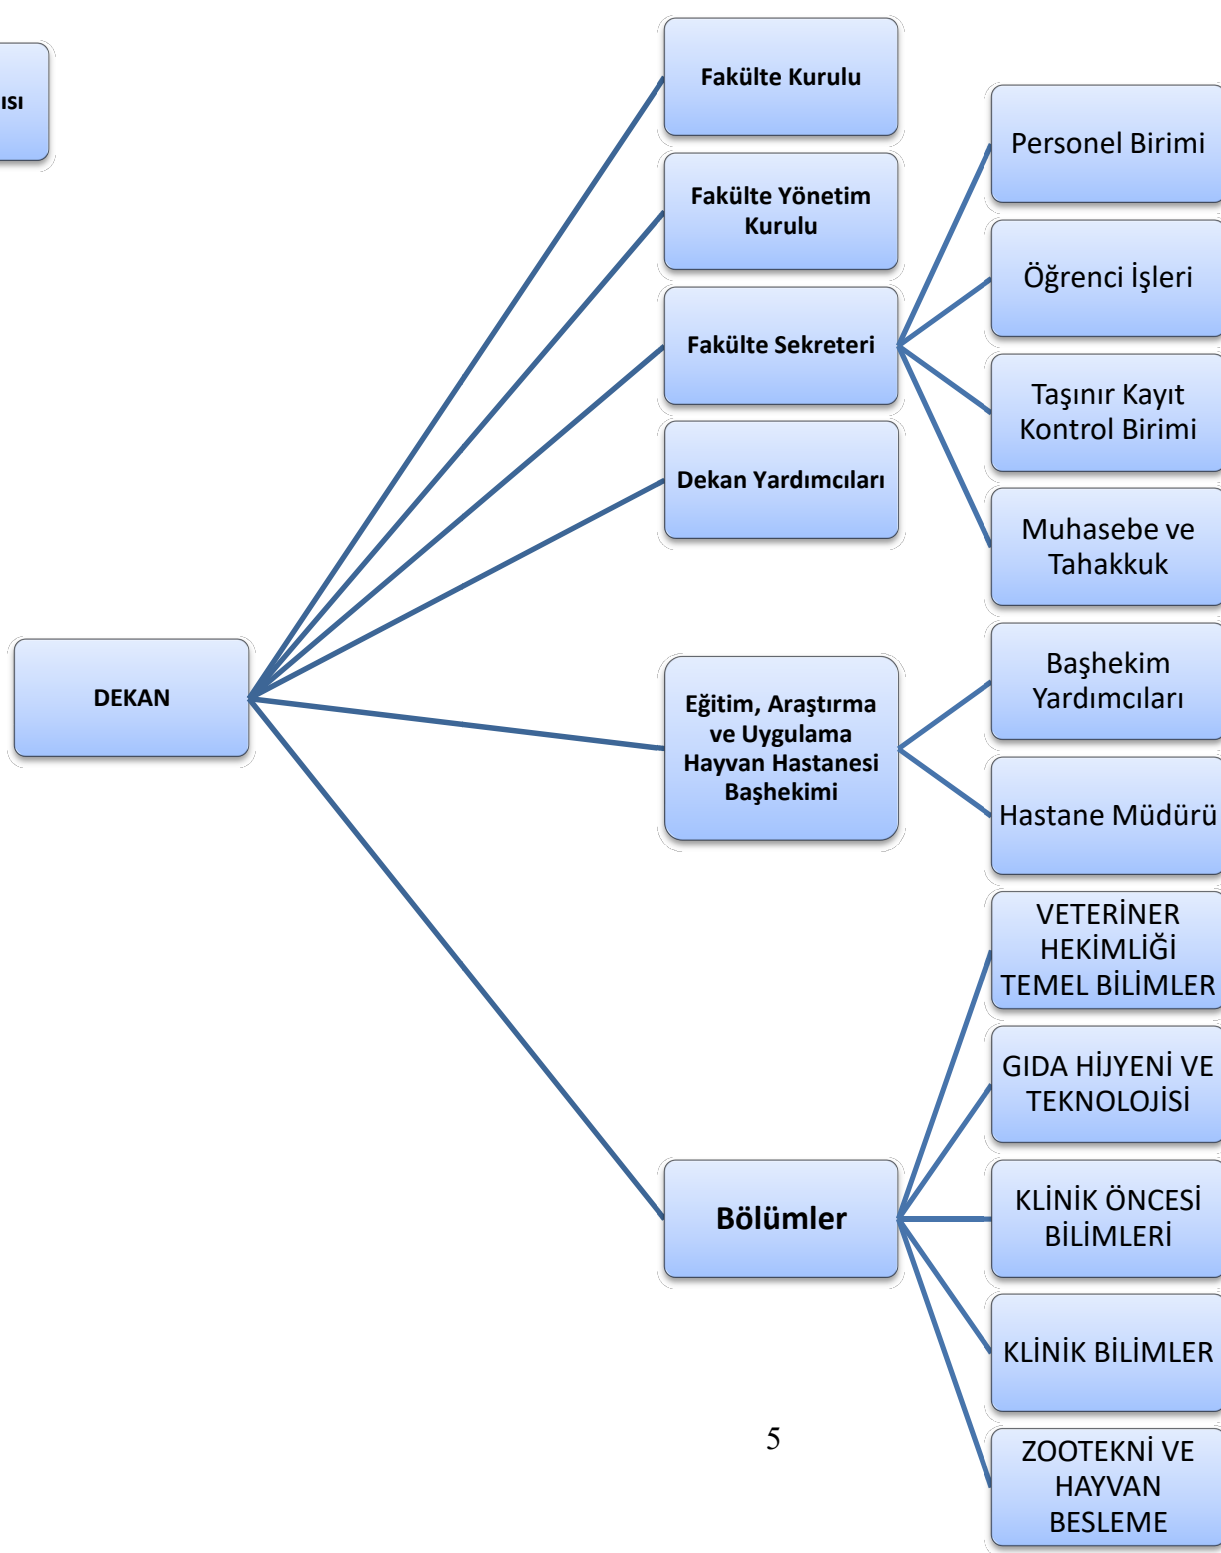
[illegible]ısı

Fakülte Kurulu

Fakülte Yönetim Kurulu

Fakülte Sekreteri

Dekan Yardımcıları

Personel Birimi

Öğrenci İşleri

Taşınır Kayıt Kontrol Birimi

Muhasebe ve Tahakkuk

DEKAN

Eğitim, Araştırma ve Uygulama Hayvan Hastanesi Başhekimi

Başhekim Yardımcıları

Hastane Müdürü

VETERİNER HEKİMLİĞİ TEMEL BİLİMLER

GIDA HİJYENİ VE TEKNOLOJİSİ

Bölümler

KLİNİK ÖNCESİ BİLİMLERİ

KLİNİK BİLİMLER

ZOOTEKNİ VE HAYVAN BESLEME

5